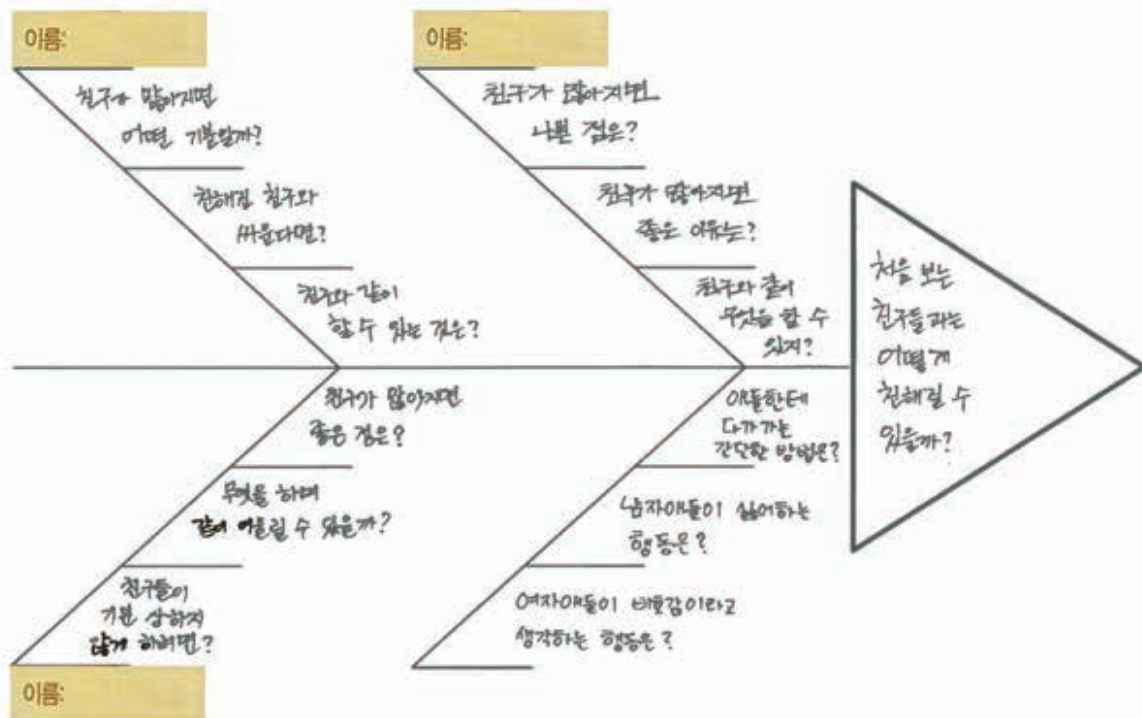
이름:

친구가 많아지면 어떤 기분일까?

친해진 친구와 싸운다면?

친구와 같이 할 수 있는 것은?

이름:

친구가 많아지면 나쁜 점은?

친구가 많아지면 좋은 이유는?

친구와 놀며 무엇을 할 수 있지?

처음 보는 친구들과는 어떻게 친해질 수 있을까?

친구가 많아지면 좋은 점은?

무엇을 하며 같이 어울릴 수 있을까?

친구들이 기분 상하지 않게 하려면?

이름:

애들한테 다가가는 간단한 방법은?

남자애들이 싫어하는 행동은?

여자애들이 비호감이라고 생각하는 행동은?